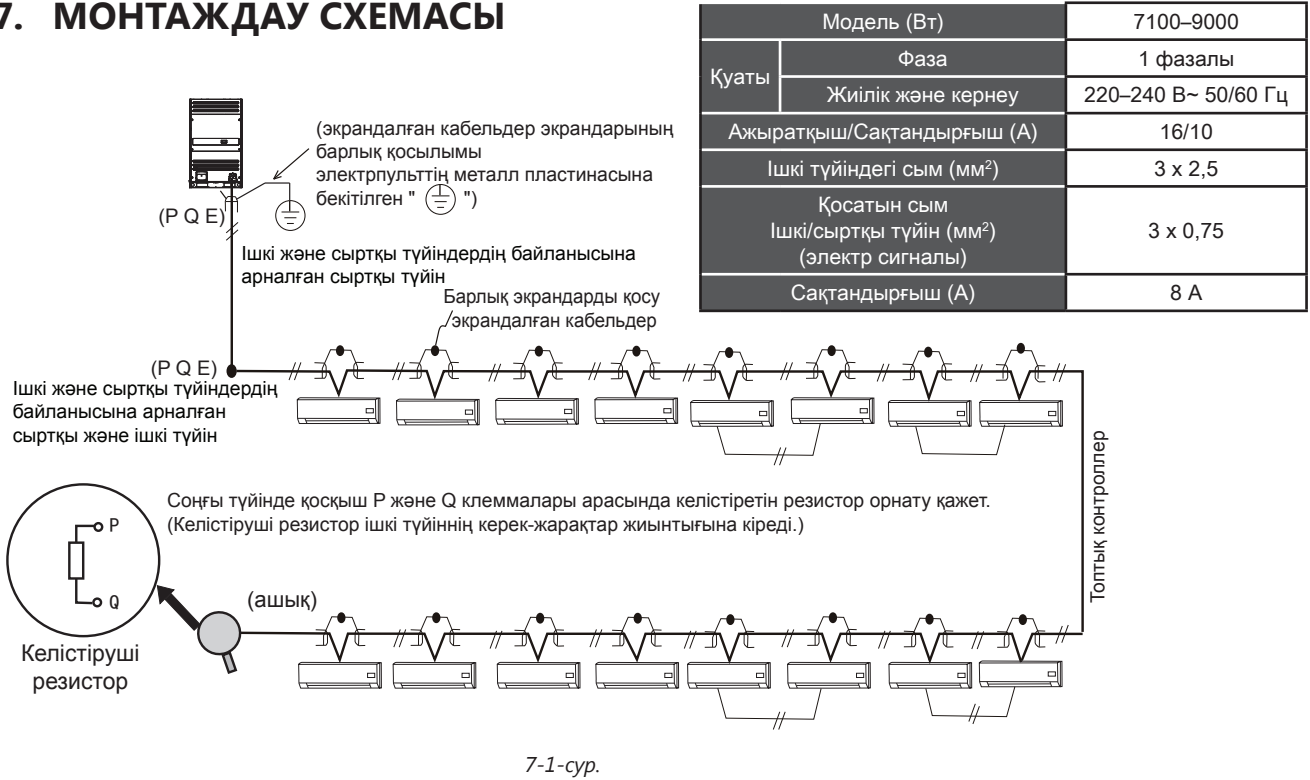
7. МОНТАЖДАУ СХЕМАСЫ

| Модель (Вт) | | 7100–9000 |
|---|---|---|
| Қуаты | Фаза | 1 фазалы |
| | Жиілік және кернеу | 220–240 В~ 50/60 Гц |
| Ажыратқыш/Сақтандырғыш (А) | | 16/10 |
| Ішкі түйіндегі сым (мм$^2$) | | 3 х 2,5 |
| Қосатын сым Ішкі/сыртқы түйін (мм$^2$) (электр сигналы) | | 3 х 0,75 |
| Сақтандырғыш (А) | | 8 А |

(экрандалған кабельдер экрандарының барлық қосылымы электрпультттің металл пластинасына бекітілген " ")

(P Q E)

Ішкі және сыртқы түйіндердің байланысына арналған сыртқы түйін

Барлық экрандарды қосу экрандалған кабельдер

(P Q E)
Ішкі және сыртқы түйіндердің байланысына арналған сыртқы және ішкі түйін

Топтық контроллер

Соңғы түйінде қосқыш P және Q клеммалары арасында келістіретін резистор орнату қажет. (Келістіруші резистор ішкі түйіннің керек-жарақтар жиынтығына кіреді.)

P
Q

(ашық)

Келістіруші резистор

7-1-сур.